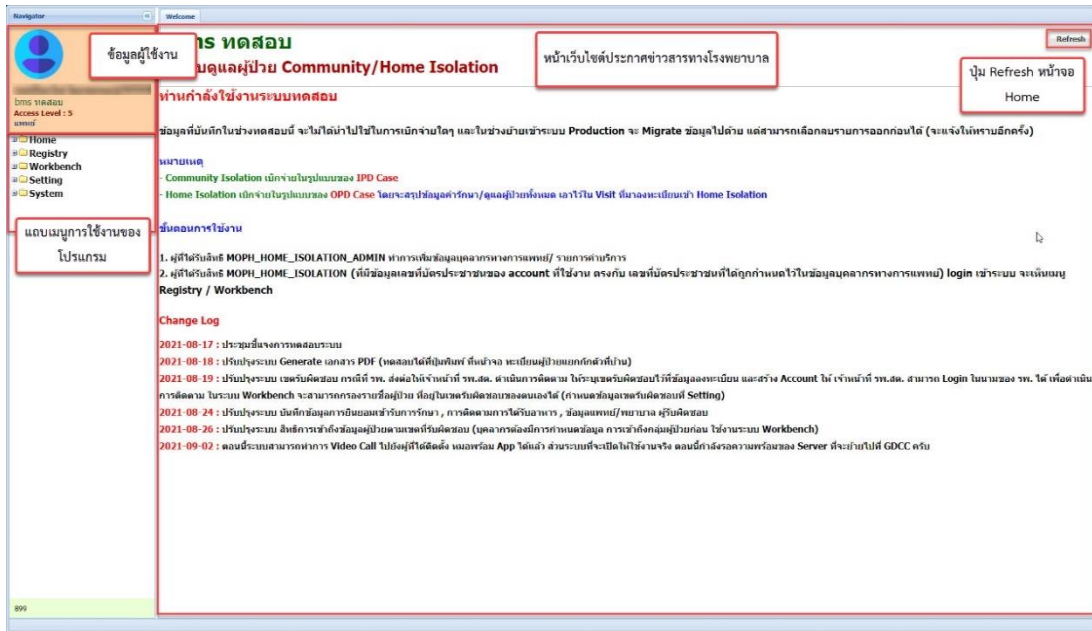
Navigator

Welcome

ข้อมูลผู้ใช้งาน

bms ทดสอบ
Access Level : 5
แพทย์

Home
Registry
Workbench
Setting
System

แถบเมนูการใช้งานของโปรแกรม

899

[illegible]ms ทดสอบ
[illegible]บดูแลผู้ป่วย Community/Home Isolation

หน้าเว็บไซต์ประกาศข่าวสารทางโรงพยาบาล

Refresh

ปุ่ม Refresh หน้าจอ Home

ท่านกำลังใช้งานระบบทดสอบ

ข้อมูลที่บันทึกในช่วงทดสอบนี้ จะไม่ได้นำไปใช้ในการเบิกจ่ายใดๆ และในช่วงย้ายเข้าระบบ Production จะ Migrate ข้อมูลไปด้วย แต่สามารถเลือกลบรายการออกก่อนได้ (จะแจ้งให้ทราบอีกครั้ง)

หมายเหตุ
- Community Isolation เบิกจ่ายในรูปแบบของ IPD Case
- Home Isolation เบิกจ่ายในรูปแบบของ OPD Case โดยจะสรุปข้อมูลค่ารักษา/ดูแลผู้ป่วยทั้งหมด เอาไว้ใน Visit ที่มาลงทะเบียนเข้า Home Isolation

ขั้นตอนการใช้งาน

1. ผู้ที่ได้รับสิทธิ์ MOPH_HOME_ISOLATION_ADMIN ทำการเพิ่มข้อมูลบุคลากรทางการแพทย์/ รายการค่าบริการ
2. ผู้ที่ได้รับสิทธิ์ MOPH_HOME_ISOLATION (ที่มีข้อมูลเลขที่บัตรประชาชนของ account ที่ใช้งาน ตรงกับ เลขที่บัตรประชาชนที่ได้ถูกกำหนดไว้ในข้อมูลบุคลากรทางการแพทย์) login เข้าระบบ จะเห็นเมนู Registry / Workbench

Change Log

2021-08-17 : ประชุมชี้แจงการทดสอบระบบ
2021-08-18 : ปรับปรุงระบบ Generate เอกสาร PDF (ทดสอบได้ที่ปุ่มพิมพ์ ที่หน้าจอ ทะเบียนผู้ป่วยแยกกักตัวที่บ้าน)
2021-08-19 : ปรับปรุงระบบ เขตรับผิดชอบ กรณีที่ รพ. ส่งต่อให้เจ้าหน้าที่ รพ.สต. ดำเนินการติดตาม ให้ระบุเขตรับผิดชอบไว้ที่ข้อมูลลงทะเบียน และสร้าง Account ให้ เจ้าหน้าที่ รพ.สต. สามารถ Login ในนามของ รพ. ได้ เพื่อดำเนินการติดตาม ในระบบ Workbench จะสามารถกรองรายชื่อผู้ป่วย ที่อยู่ในเขตรับผิดชอบของตนเองได้ (กำหนดข้อมูลเขตรับผิดชอบที่ Setting)
2021-08-24 : ปรับปรุงระบบ บันทึกข้อมูลการยินยอมเข้ารับการรักษา , การติดตามการได้รับอาหาร , ข้อมูลแพทย์/พยาบาล ผู้รับผิดชอบ
2021-08-26 : ปรับปรุงระบบ สิทธิการเข้าถึงข้อมูลผู้ป่วยตามเขตที่รับผิดชอบ (บุคลากรต้องมีการกำหนดข้อมูล การเข้าถึงกลุ่มผู้ป่วยก่อน ใช้งานระบบ Workbench)
2021-09-02 : ตอนนี้ระบบสามารถทำการ Video Call ไปยังผู้ที่ได้ติดตั้ง หมอพร้อม App ได้แล้ว ส่วนระบบที่จะเปิดให้ใช้งานจริง ตอนนี้กำลังรอความพร้อมของ Server ที่จะย้ายไปที่ GDCC ครับ